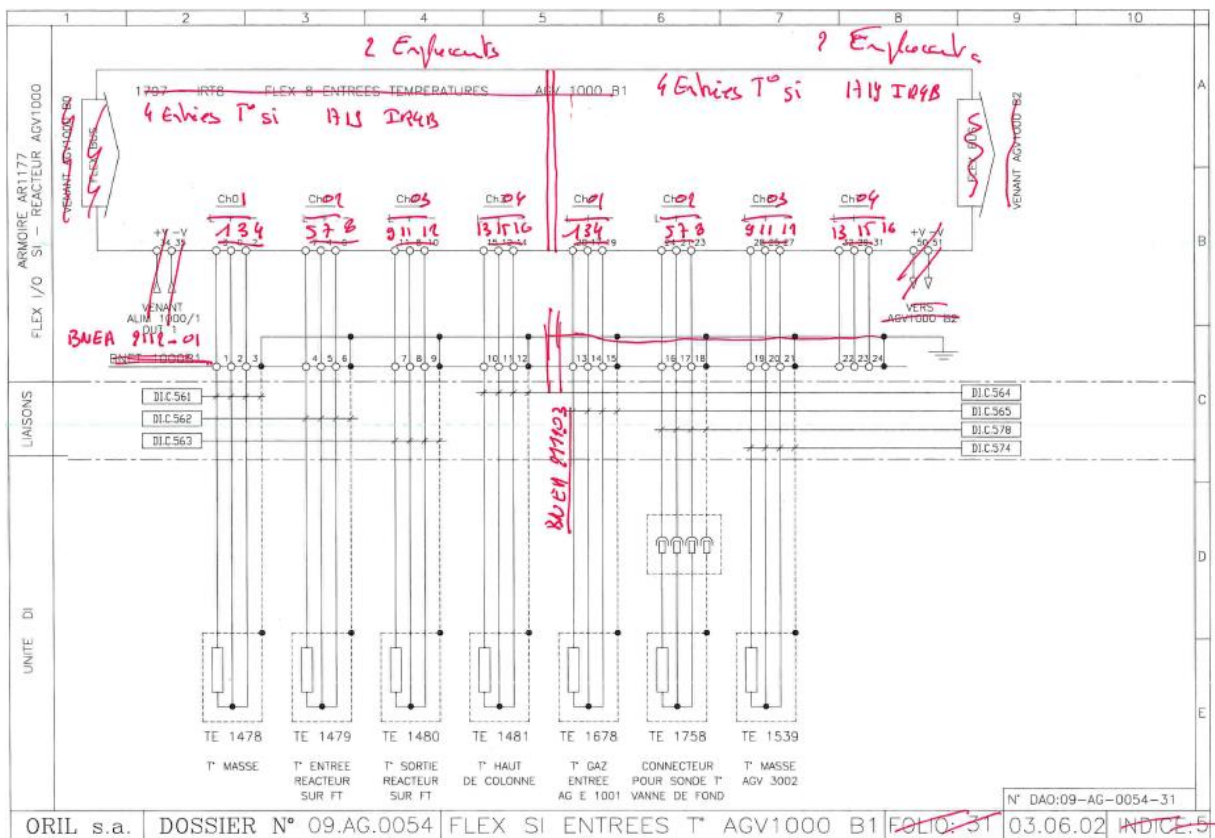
1 2 3 4 5 6 7 8 9 10

A B C D E

2 Emplacements

2 Emplacements

1797 IRT8 FLEX 8 ENTREES TEMPERATURES AGV 1000 B1

4 Entrées T° si 1715 IR4B

4 Entrées T° si 1714 IR4B

ARMOIRE AR1177
FLEX I/O SI - REACTEUR AGV1000

VENANT AGV1000 B0

FLEX BUS

FLEX BUS

VENANT AGV1000 B2

Ch01 Ch02 Ch03 Ch04 Ch01 Ch02 Ch03 Ch04

1 3 4
5 7 8
9 11 12
13 15 16
1 3 4
5 7 8
9 11 12
13 15 16

+V -V
34 35

+V -V
50 51

VENANT ALIM 1000/1 OUT 1

VERS AGV1000 B2

BNEA 9112-01

BNEF 1000B1

1 2 3 4 5 6 7 8 9 10 11 12 13 14 15 16 17 18 19 20 21 22 23 24

LIAISONS

DI.C.561
DI.C.562
DI.C.563

DI.C.564
DI.C.565
DI.C.578
DI.C.574

BNEA 9112-03

UNITE DI

TE 1478
T° MASSE

TE 1479
T° ENTREE REACTEUR SUR FT

TE 1480
T° SORTIE REACTEUR SUR FT

TE 1481
T° HAUT DE COLONNE

TE 1678
T° GAZ ENTREE AG E 1001

TE 1758
CONNECTEUR POUR SONDE T° VANNE DE FOND

TE 1539
T° MASSE AGV 3002

N° DAO:09-AG-0054-31

ORIL s.a. | DOSSIER N° 09.AG.0054 | FLEX SI ENTREES T° AGV1000 B1 | FOLIO: 31 | 03.06.02 | INDICE:5